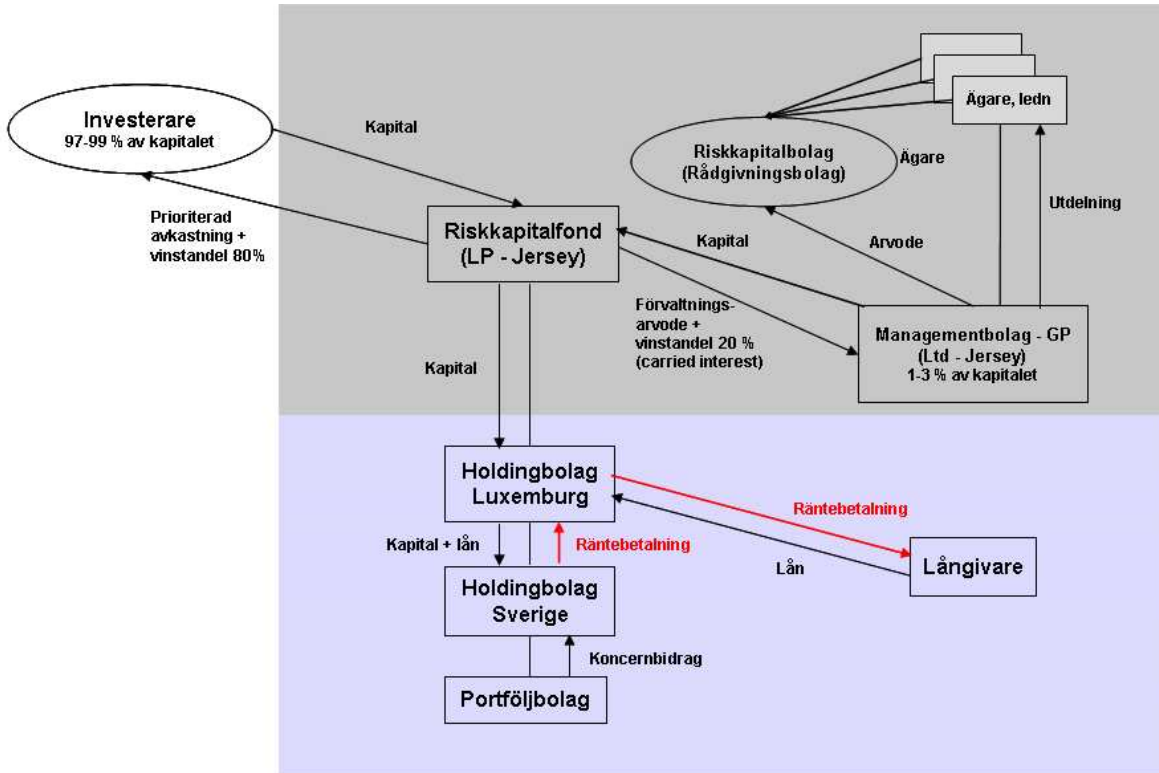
Investerare
97-99 % av kapitalet

Kapital

Prioriterad avkastning + vinstandel 80%

Riskkapitalfond
(LP - Jersey)

Ägare, ledn

Riskkapitalbolag
(Rådgivningsbolag)

Ägare

Utdelning

Kapital

Arvode

Förvaltningsarvode + vinstandel 20 % (carried interest)

Managementbolag - GP
(Ltd - Jersey)
1-3 % av kapitalet

Kapital

Holdingbolag
Luxemburg

Räntebetalning

Kapital + lån

Räntebetalning

Lån

Långivare

Holdingbolag
Sverige

Koncernbidrag

Portföljbolag